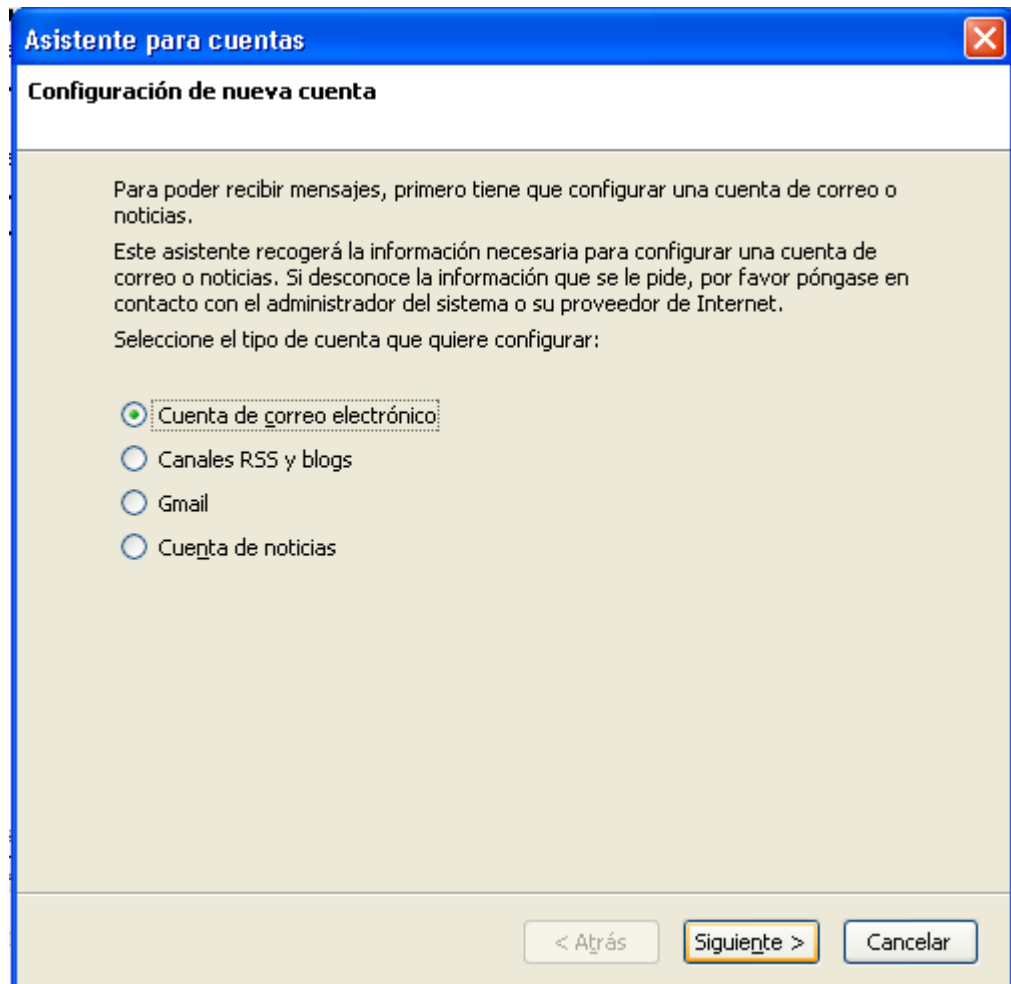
Asistente para cuentas

Configuración de nueva cuenta

Para poder recibir mensajes, primero tiene que configurar una cuenta de correo o noticias.

Este asistente recogerá la información necesaria para configurar una cuenta de correo o noticias. Si desconoce la información que se le pide, por favor póngase en contacto con el administrador del sistema o su proveedor de Internet.

Seleccione el tipo de cuenta que quiere configurar:

Cuenta de correo electrónico

Canales RSS y blogs

Gmail

Cuenta de noticias

< Atrás

Siguiente >

Cancelar